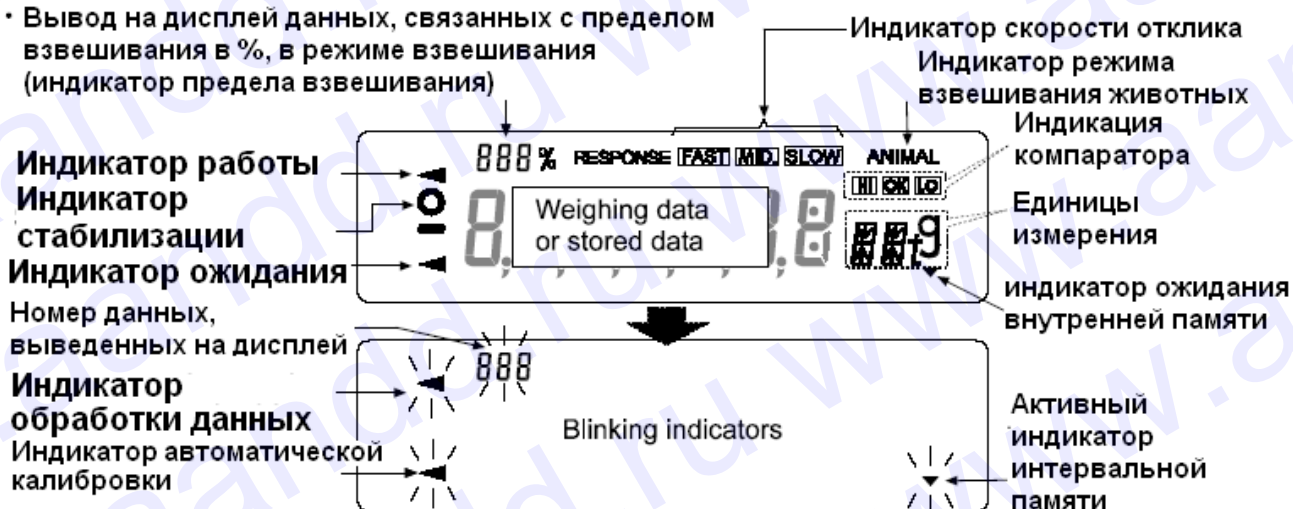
· Вывод на дисплей данных, связанных с пределом взвешивания в %, в режиме взвешивания (индикатор предела взвешивания)

Индикатор скорости отклика

Индикатор режима взвешивания животных

Индикация компаратора

888 % RESPONSE FAST MID. SLOW ANIMAL

HI OK LO

Индикатор работы

Индикатор стабилизации

Индикатор ожидания

Weighing data or stored data

Единицы измерения

индикатор ожидания внутренней памяти

Номер данных, выведенных на дисплей

888

Индикатор обработки данных

Индикатор автоматической калибровки

Blinking indicators

Активный индикатор интервальной памяти